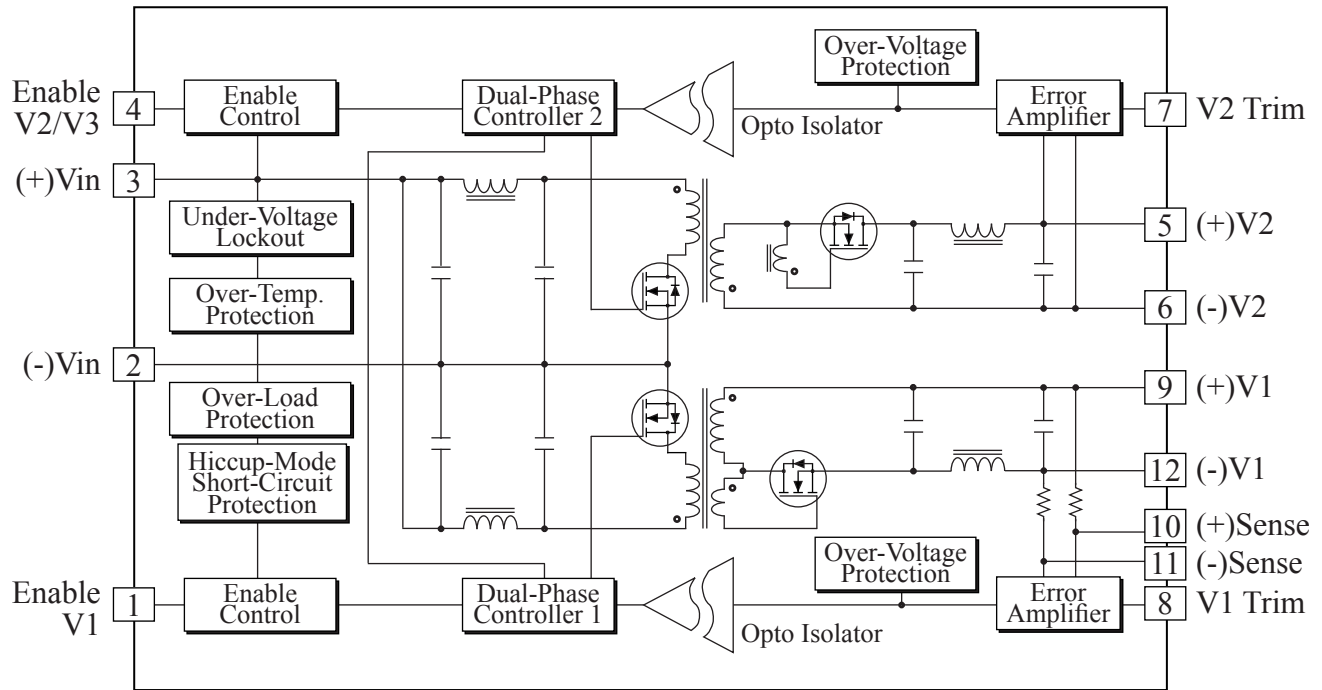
Enable V2/V3
4
Enable Control
Dual-Phase Controller 2
Over-Voltage Protection
Opto Isolator
Error Amplifier
7
V2 Trim
(+)Vin
3
Under-Voltage Lockout
5
(+)V2
Over-Temp. Protection
6
(-)V2
(-)Vin
2
Over-Load Protection
9
(+)V1
Hiccup-Mode Short-Circuit Protection
12
(-)V1
10
(+)Sense
11
(-)Sense
Over-Voltage Protection
Enable V1
1
Enable Control
Dual-Phase Controller 1
Opto Isolator
Error Amplifier
8
V1 Trim